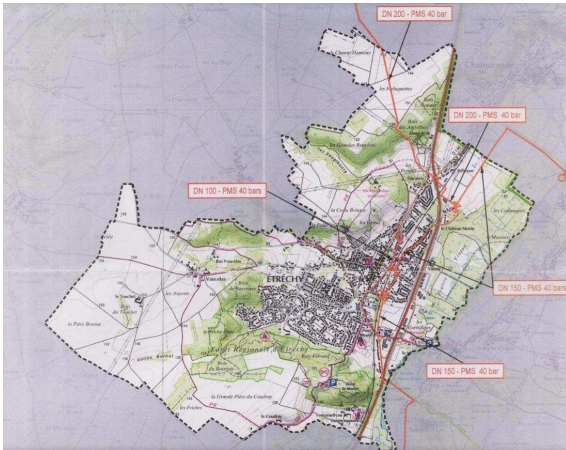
DN 200 - PMS 40 bar

DN 200 - PMS 40 bar

DN 100 - PMS 40 bars

ÉTRECHY

DN 150 - PMS 40 bars

DN 150 - PMS 40 bar

les Aubépines

les Grandes Bruyères

la Croix Boissée

le Château Mesnie

le Pâtis Bonnot

les Argentes

la Roche Plate

Forêt Régionale d'Étrechy

la Grande Pièce du Coudray

le Coudray

les Friches

Vallée Barbet

Bois Fabrique

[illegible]